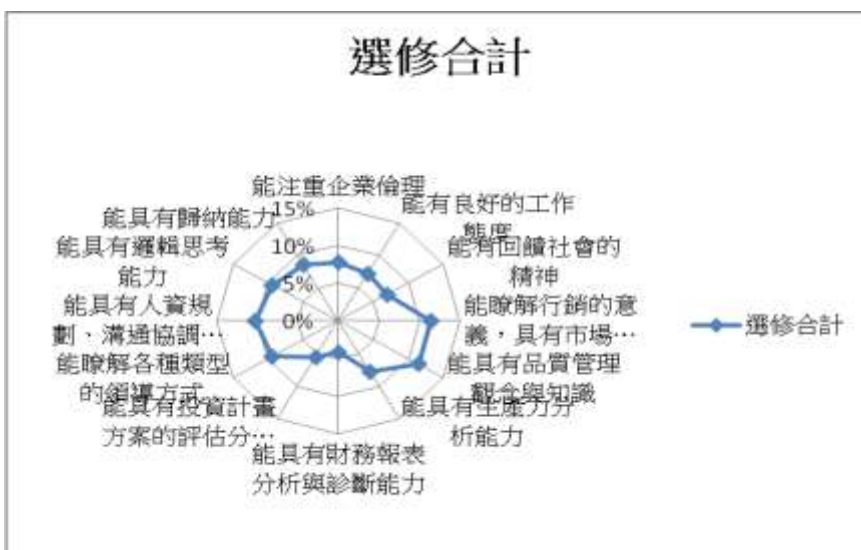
選修合計

能注重企業倫理
能有良好的工作態度
能有回饋社會的精神
能瞭解行銷的意義，具有市場…
能具有品質管理觀念與知識
能具有生產力分析能力
能具有財務報表分析與診斷能力
能具有投資計畫方案的評估分…
能瞭解各種類型的領導方式
能具有人資規劃、溝通協調…
能具有邏輯思考能力
能具有歸納能力

15%
10%
5%
0%

選修合計